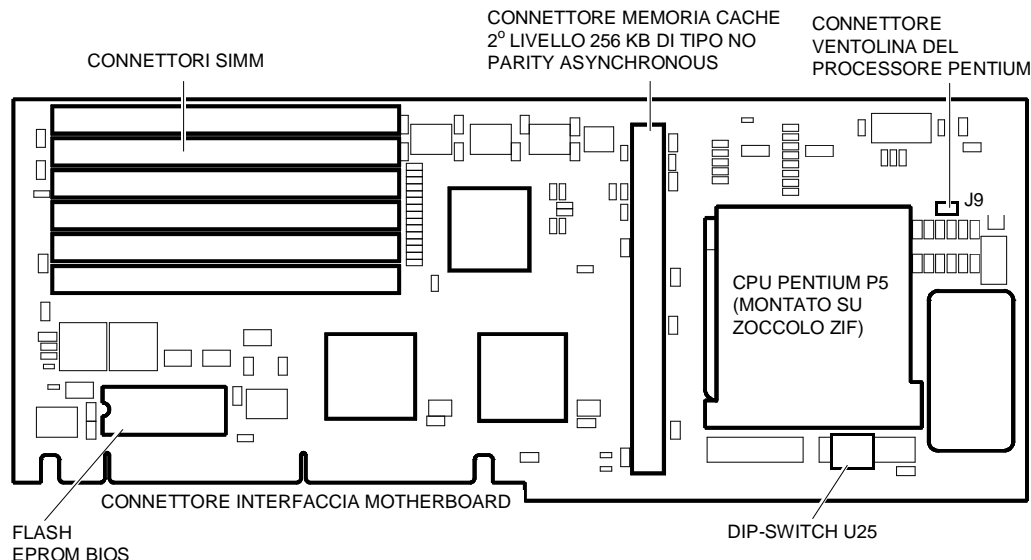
CONNETTORI SIMM

CONNETTORE MEMORIA CACHE $2^{o}$ LIVELLO 256 KB DI TIPO NO PARITY ASYNCHRONOUS

CONNETTORE VENTOLINA DEL PROCESSORE PENTIUM

J9

CPU PENTIUM P5 (MONTATO SU ZOCCOLO ZIF)

CONNETTORE INTERFACCIA MOTHERBOARD

FLASH EPROM BIOS

DIP-SWITCH U25